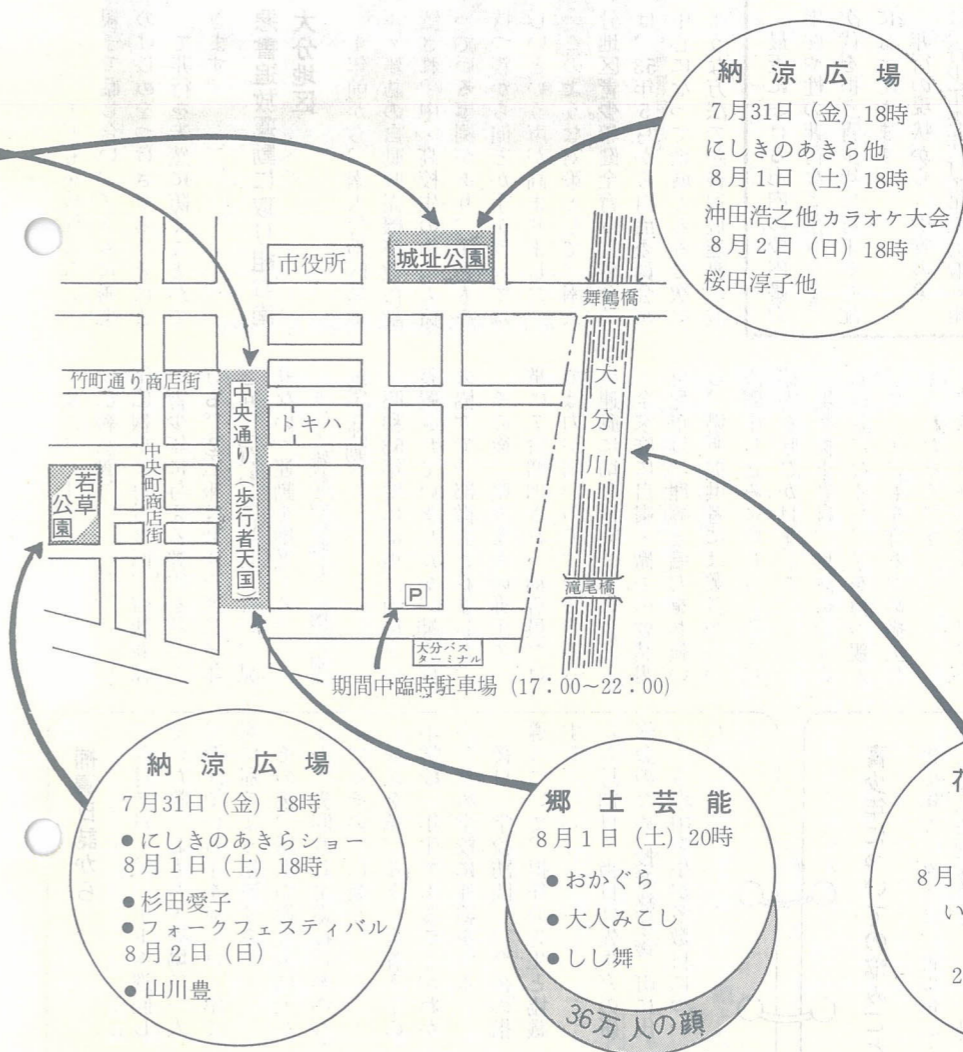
納 涼 広 場
7月31日（金）18時
にしきのあきら他
8月1日（土）18時
沖田浩之他カラオケ大会
8月2日（日）18時
桜田淳子他

市役所
城址公園
舞鶴橋
竹町通り商店街
中央通り（歩行者天国）
トキハ
大分川
中央町商店街
若草公園
P
滝尾橋
大分バスターミナル
期間中臨時駐車場（17：00～22：00）

納 涼 広 場
7月31日（金）18時
●にしきのあきらショー
8月1日（土）18時
●杉田愛子
●フォークフェスティバル
8月2日（日）
●山川豊

郷 土 芸 能
8月1日（土）20時
●おかぐら
●大人みこし
●しし舞
36万人の顔

花
8月
い
2